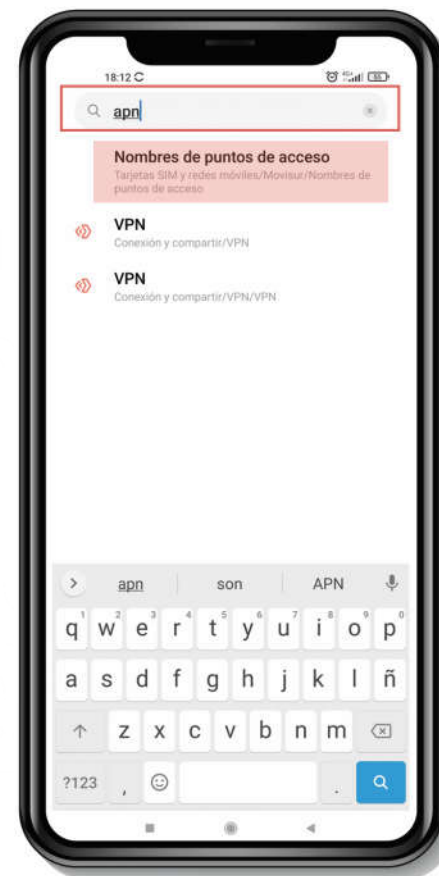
18:12

apn

Nombres de puntos de acceso
Tarjetas SIM y redes móviles/Movisur/Nombres de puntos de acceso

VPN
Conexión y compartir/VPN

VPN
Conexión y compartir/VPN/VPN

apn | son | APN

q w e r t y u i o p
1 2 3 4 5 6 7 8 9 0
a s d f g h j k l ñ
z x c v b n m
?123 , .